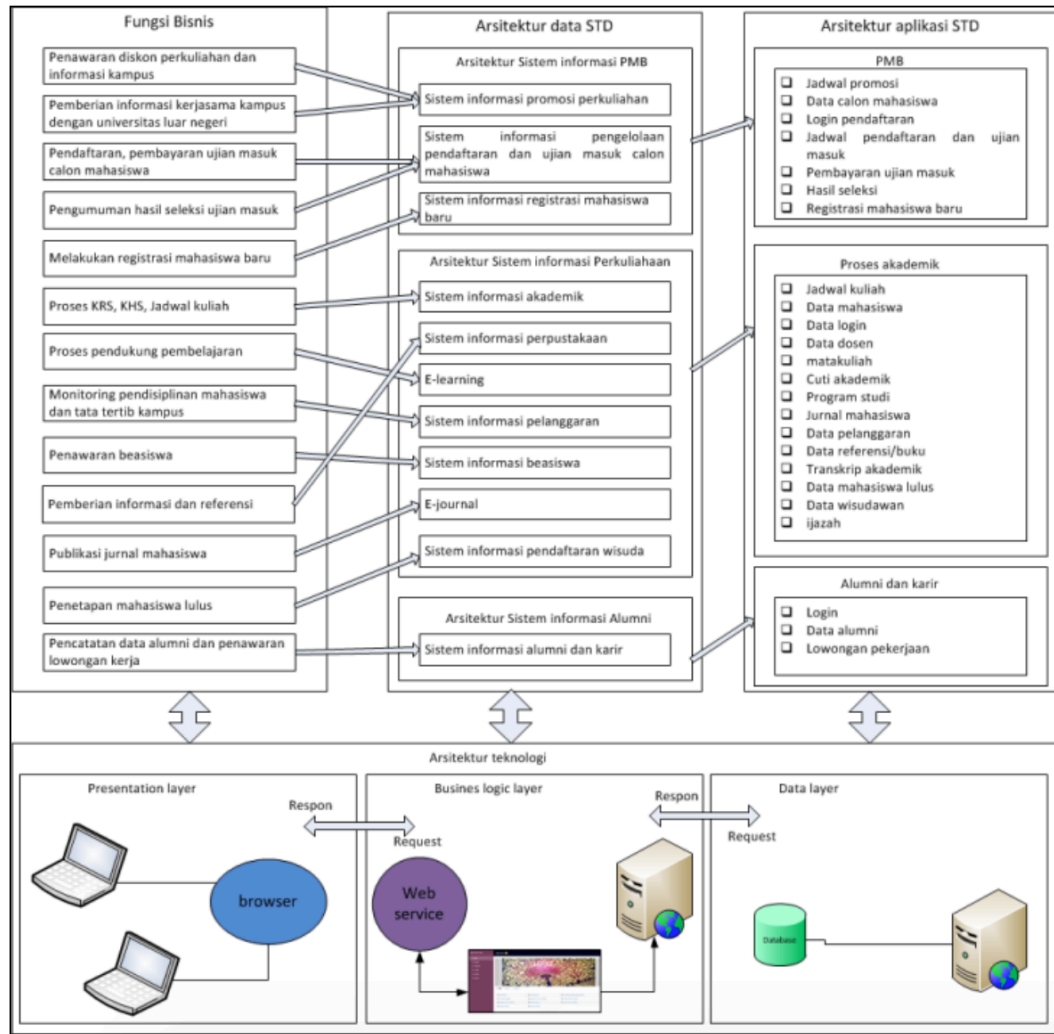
Fungsi Bisnis

Penawaran diskon perkuliahan dan informasi kampus

Pemberian informasi kerjasama kampus dengan universitas luar negeri

Pendaftaran, pembayaran ujian masuk calon mahasiswa

Pengumuman hasil seleksi ujian masuk

Melakukan registrasi mahasiswa baru

Proses KRS, KHS, Jadwal kuliah

Proses pendukung pembelajaran

Monitoring pendisiplinan mahasiswa dan tata tertib kampus

Penawaran beasiswa

Pemberian informasi dan referensi

Publikasi jurnal mahasiswa

Penetapan mahasiswa lulus

Pencatatan data alumni dan penawaran lowongan kerja

Arsitektur data STD

Arsitektur Sistem informasi PMB

Sistem informasi promosi perkuliahan

Sistem informasi pengelolaan pendaftaran dan ujian masuk calon mahasiswa

Sistem informasi registrasi mahasiswa baru

Arsitektur Sistem informasi Perkuliahaan

Sistem informasi akademik

Sistem informasi perpustakaan

E-learning

Sistem informasi pelanggaran

Sistem informasi beasiswa

E-journal

Sistem informasi pendaftaran wisuda

Arsitektur Sistem informasi Alumni

Sistem informasi alumni dan karir

Arsitektur aplikasi STD

PMB
❑ Jadwal promosi
❑ Data calon mahasiswa
❑ Login pendaftaran
❑ Jadwal pendaftaran dan ujian masuk
❑ Pembayaran ujian masuk
❑ Hasil seleksi
❑ Registrasi mahasiswa baru

Proses akademik
❑ Jadwal kuliah
❑ Data mahasiswa
❑ Data login
❑ Data dosen
❑ matakuliah
❑ Cuti akademik
❑ Program studi
❑ Jurnal mahasiswa
❑ Data pelanggaran
❑ Data referensi/buku
❑ Transkrip akademik
❑ Data mahasiswa lulus
❑ Data wisudawan
❑ ijazah

Alumni dan karir
❑ Login
❑ Data alumni
❑ Lowongan pekerjaan

Arsitektur teknologi

Presentation layer

Respon

Request

browser

Busines logic layer

Web service

Respon

Request

Data layer

Database